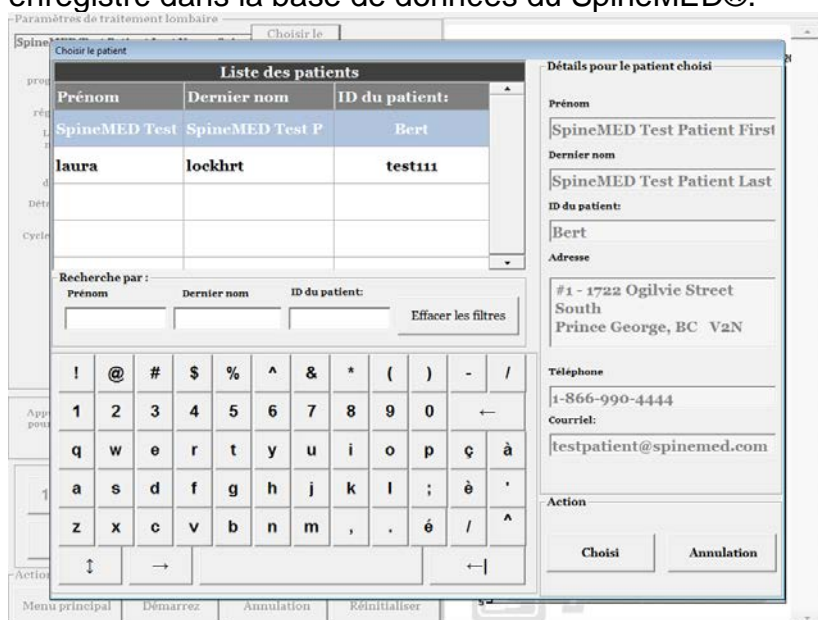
enregistré dans la base de données du SpineMED®.

Paramètres de traitement lombaire

Choisir le

Choisir le patient

Liste des patients

| Prénom | Dernier nom | ID du patient: |
|---|---|---|
| SpineMED Test | SpineMED Test P | Bert |
| laura | lockhrt | test111 |
| | | |
| | | |

Recherche par :

Prénom

Dernier nom

ID du patient:

Effacer les filtres

! @ # $ % ^ & * ( ) - /

1 2 3 4 5 6 7 8 9 0 ←

q w e r t y u i o p ç à

a s d f g h j k l ; è '

z x c v b n m , . é / ^

↕ → ←|

Détails pour le patient choisi

Prénom

SpineMED Test Patient First

Dernier nom

SpineMED Test Patient Last

ID du patient:

Bert

Adresse

#1 - 1722 Ogilvie Street South Prince George, BC V2N

Téléphone

1-866-990-4444

Courriel:

testpatient@spinemed.com

Action

Choisi

Annulation

Action

Menu principal

Démarrez

Annulation

Réinitialiser